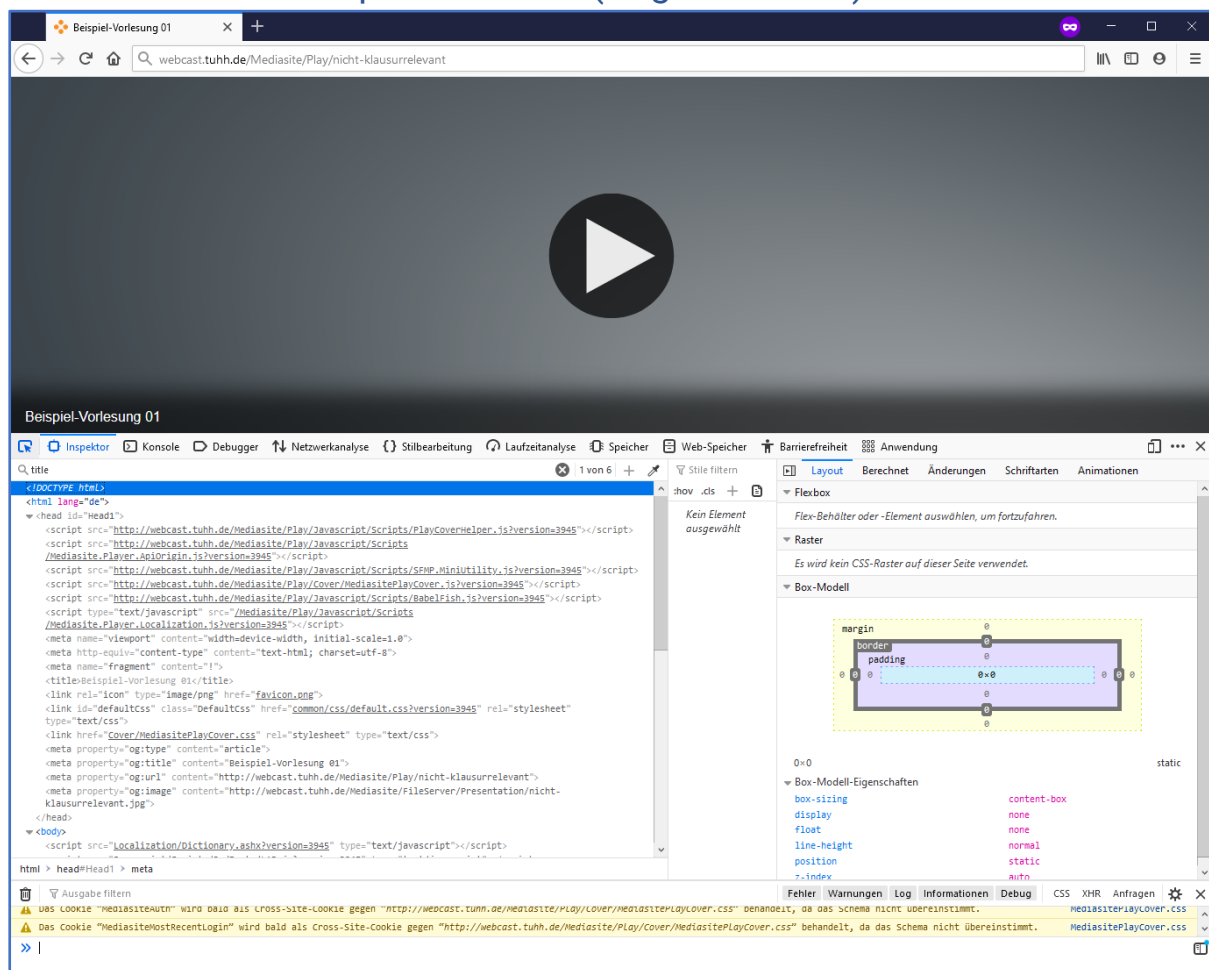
Beispiel-Vorlesung 01

webcast.tuhh.de/Mediasite/Play/nicht-klausurrelevant

Beispiel-Vorlesung 01

Inspektor Konsole Debugger Netzwerkanalyse Stilbearbeitung Laufzeitanalyse Speicher Web-Speicher Barrierefreiheit Anwendung

title 1 von 6

<!DOCTYPE html>
<html lang="de">
<head id="Head1">
<script src="http://webcast.tuhh.de/Mediasite/Play/Javascript/Scripts/PlayCoverHelper.js?version=3945"></script>
<script src="http://webcast.tuhh.de/Mediasite/Play/Javascript/Scripts/Mediasite.Player.ApiOrigin.js?version=3945"></script>
<script src="http://webcast.tuhh.de/Mediasite/Play/Javascript/Scripts/SFMP.MiniUtility.js?version=3945"></script>
<script src="http://webcast.tuhh.de/Mediasite/Play/Cover/MediasitePlayCover.js?version=3945"></script>
<script src="http://webcast.tuhh.de/Mediasite/Play/Javascript/Scripts/BabelFish.js?version=3945"></script>
<script type="text/javascript" src="/Mediasite/Play/Javascript/Scripts/Mediasite.Player.Localization.js?version=3945"></script>
<meta name="viewport" content="width=device-width, initial-scale=1.0">
<meta http-equiv="content-type" content="text-html; charset=utf-8">
<meta name="fragment" content="!">
<title>Beispiel-Vorlesung 01</title>
<link rel="icon" type="image/png" href="favicon.png">
<link id="defaultCss" class="DefaultCss" href="common/css/default.css?version=3945" rel="stylesheet" type="text/css">
<link href="Cover/MediasitePlayCover.css" rel="stylesheet" type="text/css">
<meta property="og:type" content="article">
<meta property="og:title" content="Beispiel-Vorlesung 01">
<meta property="og:url" content="http://webcast.tuhh.de/Mediasite/Play/nicht-klausurrelevant">
<meta property="og:image" content="http://webcast.tuhh.de/Mediasite/FileServer/Presentation/nicht-klausurrelevant.jpg">
</head>
<body>
<script src="Localization/Dictionary.ashx?version=3945" type="text/javascript"></script>

html > head#Head1 > meta

Stile filtern
:hov .cls
Kein Element ausgewählt

Layout Berechnet Änderungen Schriftarten Animationen
Flexbox
Flex-Behälter oder -Element auswählen, um fortzufahren.
Raster
Es wird kein CSS-Raster auf dieser Seite verwendet.
Box-Modell
margin 0
border 0
padding 0
0 0 0×0 0 0
0
0
0
0×0 static
Box-Modell-Eigenschaften
| box-sizing | content-box |
|---|---|
| display | none |
| float | none |
| line-height | normal |
| position | static |
| z-index | auto |

Ausgabe filtern
Fehler Warnungen Log Informationen Debug CSS XHR Anfragen
Das Cookie "MediasiteAuth" wird bald als Cross-Site-Cookie gegen "http://webcast.tuhh.de/Mediasite/Play/Cover/MediasitePlayCover.css" behandelt, da das Schema nicht übereinstimmt. MediasitePlayCover.css
Das Cookie "MediasiteMostRecentLogin" wird bald als Cross-Site-Cookie gegen "http://webcast.tuhh.de/Mediasite/Play/Cover/MediasitePlayCover.css" behandelt, da das Schema nicht übereinstimmt. MediasitePlayCover.css